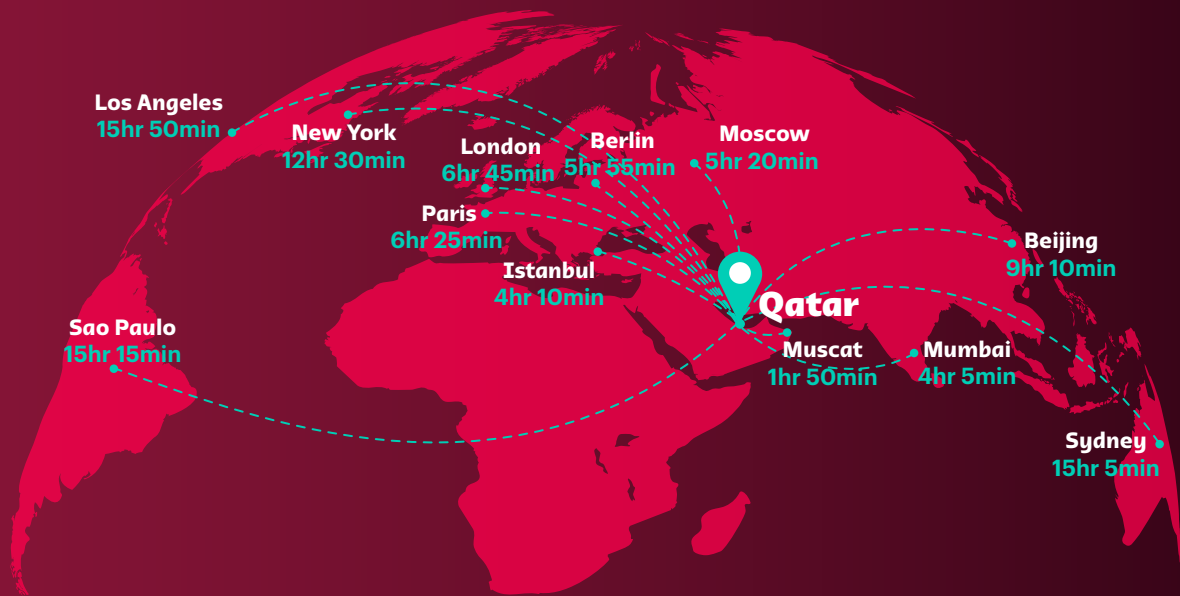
Los Angeles
15hr 50min

New York
12hr 30min

London
6hr 45min

Berlin
5hr 55min

Moscow
5hr 20min

Paris
6hr 25min

Istanbul
4hr 10min

Beijing
9hr 10min

Qatar

Sao Paulo
15hr 15min

Muscat
1hr 50min

Mumbai
4hr 5min

Sydney
15hr 5min